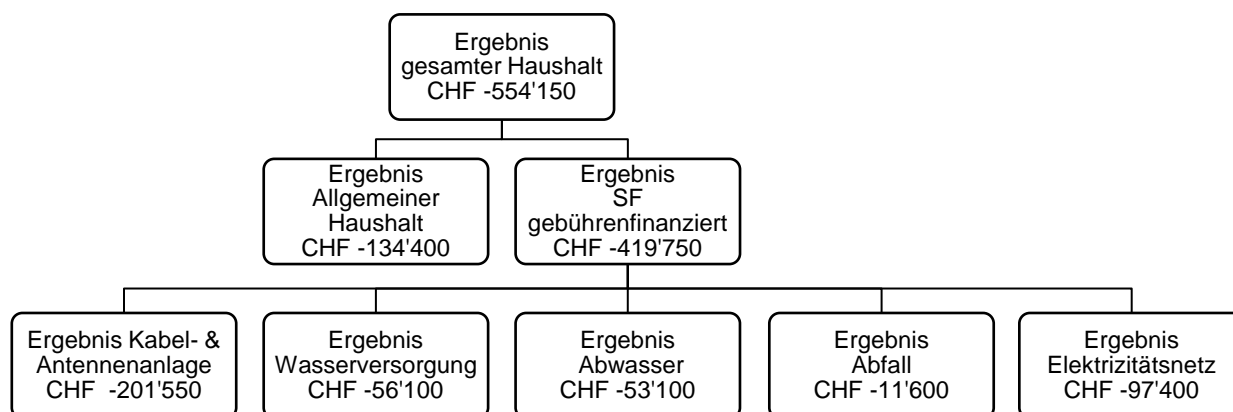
Ergebnis
gesamter Haushalt
CHF -554'150

Ergebnis
Allgemeiner
Haushalt
CHF -134'400

Ergebnis
SF
gebührenfinanziert
CHF -419'750

Ergebnis Kabel- &
Antennenanlage
CHF -201'550

Ergebnis
Wasserversorgung
CHF -56'100

Ergebnis
Abwasser
CHF -53'100

Ergebnis
Abfall
CHF -11'600

Ergebnis
Elektrizitätsnetz
CHF -97'400